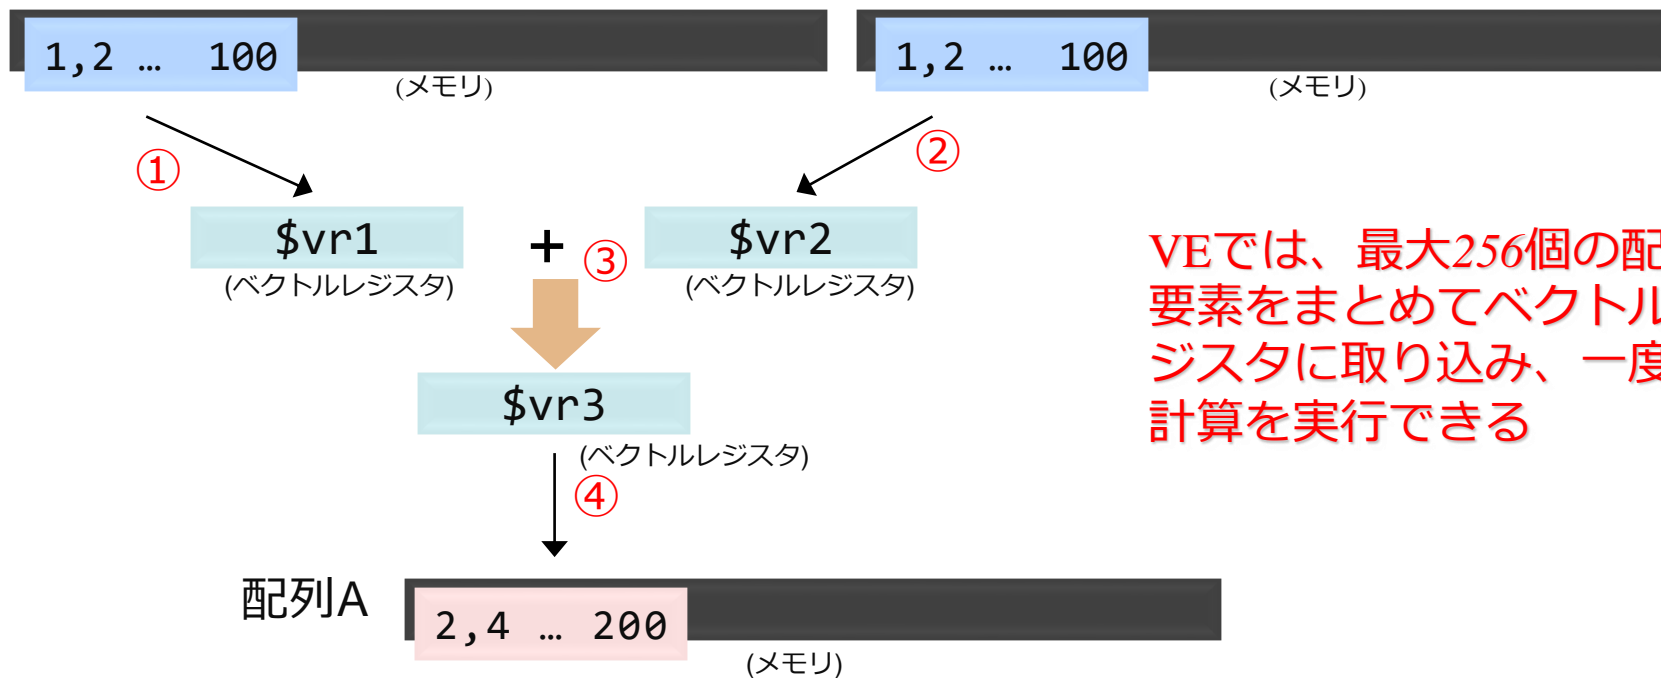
1,2 … 100
(メモリ)

1,2 … 100
(メモリ)

①

②

$vr1
(ベクトルレジスタ)

+ ③

$vr2
(ベクトルレジスタ)

$vr3
(ベクトルレジスタ)

④

VEでは、最大256個の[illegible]
要素をまとめてベクトル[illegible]
ジスタに取り込み、一度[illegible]
計算を実行できる

配列A
2,4 … 200
(メモリ)